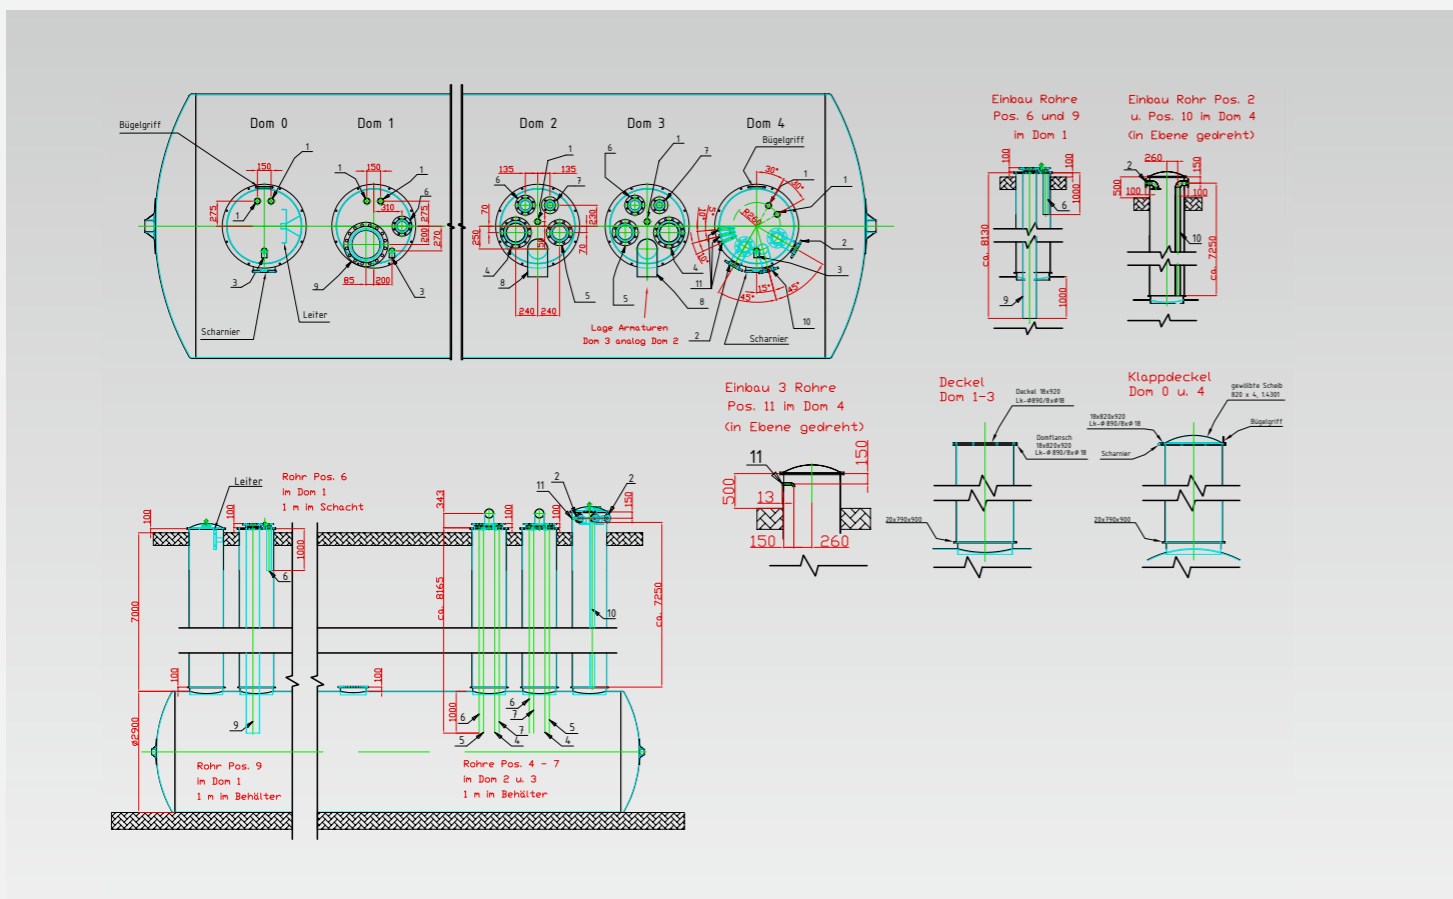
Dom 0
Dom 1
Dom 2
Dom 3
Dom 4
Bügelgriff
Bügelgriff
150
1
275
1
3
Scharnier
Leiter
1
150
1
6
310
275
200
270
9
85
200
3
135
135
1
6
7
70
250
230
70
4
8
240
240
5
6
1
7
5
4
8
11
30°
1
10°
45°
15°
45°
2
3
10
2
Scharnier
Lage Armaturen
Dom 3 analog Dom 2
Einbau Rohre
Pos. 6 und 9
im Dom 1
100
100
1000
6
ca. 8130
9
1000
Einbau Rohr Pos. 2
u. Pos. 10 im Dom 4
(in Ebene gedreht)
260
2
150
500
100
100
10
ca. 7250
Einbau 3 Rohre
Pos. 11 im Dom 4
(in Ebene gedreht)
11
150
500
13
150
260
Deckel
Dom 1-3
Deckel 18x920
Lk.-Ø890/8xØ18
Domflansch
18x820x920
Lk.-Ø890/8xØ18
20x790x900
Klappdeckel
Dom 0 u. 4
gewölbte Scheib
820 x 4, 1.4301
18x820x920
Lk.-Ø890/8xØ18
Bügelgriff
Scharnier
20x790x900
Leiter
Rohr Pos. 6
im Dom 1
1 m im Schacht
100
100
1000
6
7000
100
9
Ø2900
Rohr Pos. 9
im Dom 1
1 m im Behälter
343
100
100
2
11
2
150
ca. 8165
10
ca. 7250
100
1000
6
6
7
7
5
4
4
5
4
Rohre Pos. 4 - 7
im Dom 2 u. 3
1 m im Behälter